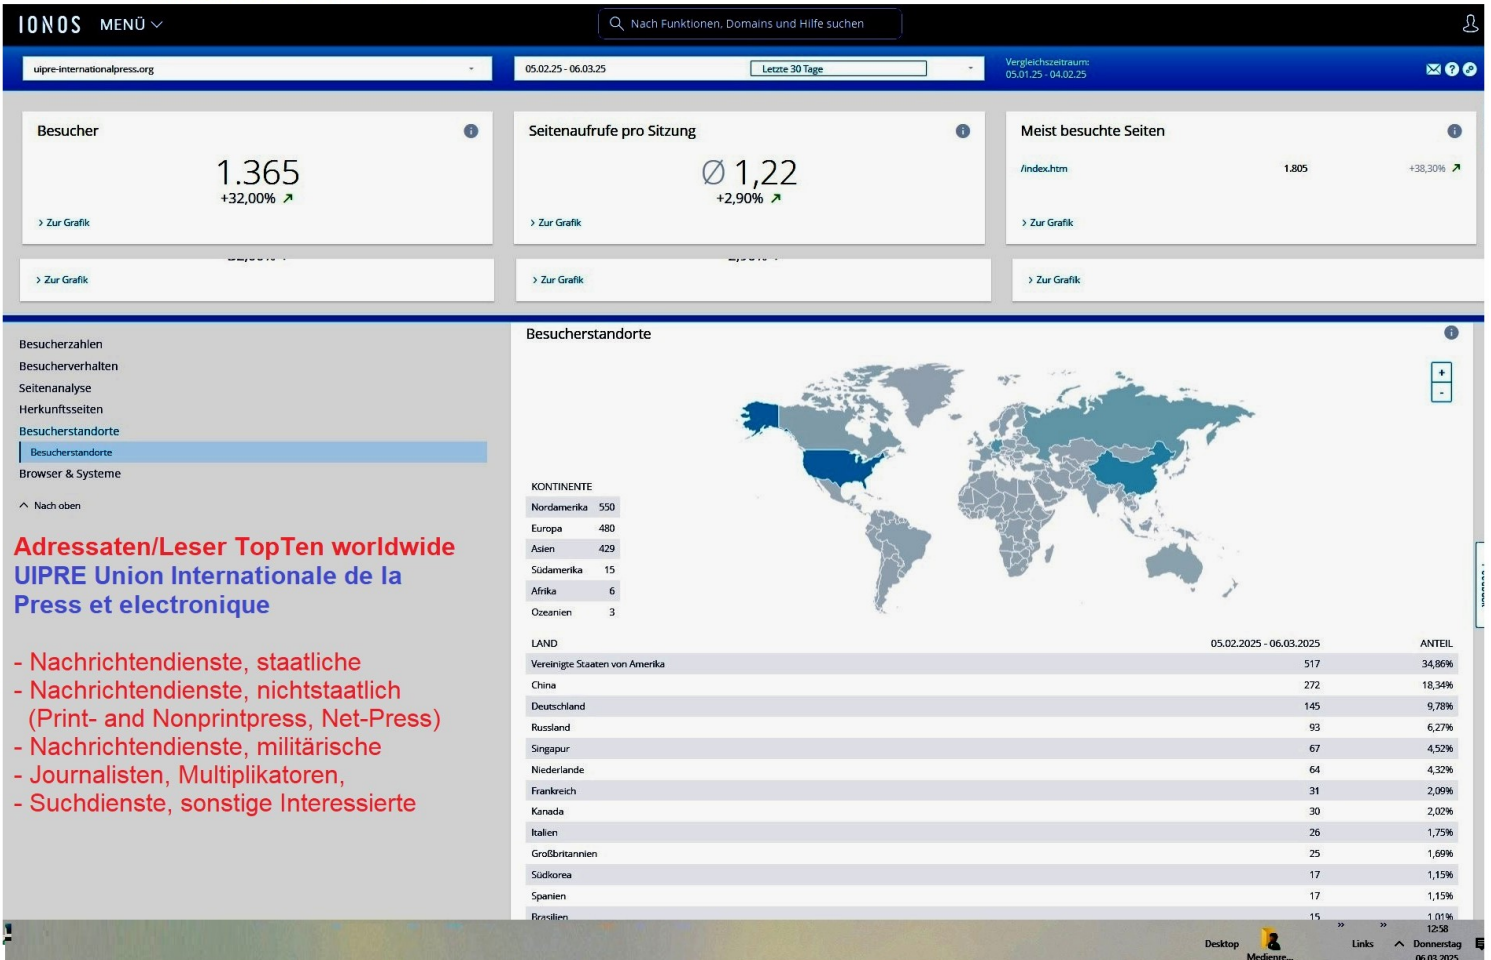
IONOS MENÜ

Nach Funktionen, Domains und Hilfe suchen

uipre-internationalpress.org

05.02.25 - 06.03.25 Letzte 30 Tage

Vergleichszeitraum: 05.01.25 - 04.02.25

Besucher
1.365
+32,00%
Zur Grafik

Seitenaufrufe pro Sitzung
Ø 1,22
+2,90%
Zur Grafik

Meist besuchte Seiten
/index.htm 1.805 +38,30%
Zur Grafik

Zur Grafik

Zur Grafik

Zur Grafik

Besucherzahlen
Besucherverhalten
Seitenanalyse
Herkunftsseiten
Besucherstandorte
Besucherstandorte
Browser & Systeme

Nach oben

Adressaten/Leser TopTen worldwide
UIPRE Union Internationale de la Press et electronique

- Nachrichtendienste, staatliche
- Nachrichtendienste, nichtstaatlich (Print- and Nonprintpress, Net-Press)
- Nachrichtendienste, militärische
- Journalisten, Multiplikatoren,
- Suchdienste, sonstige Interessierte

Besucherstandorte

+
-

KONTINENTE
| Nordamerika | 550 |
|---|---|
| Europa | 480 |
| Asien | 429 |
| Südamerika | 15 |
| Afrika | 6 |
| Ozeanien | 3 |

| LAND | 05.02.2025 - 06.03.2025 | ANTEIL |
|---|---|---|
| Vereinigte Staaten von Amerika | 517 | 34,86% |
| China | 272 | 18,34% |
| Deutschland | 145 | 9,78% |
| Russland | 93 | 6,27% |
| Singapur | 67 | 4,52% |
| Niederlande | 64 | 4,32% |
| Frankreich | 31 | 2,09% |
| Kanada | 30 | 2,02% |
| Italien | 26 | 1,75% |
| Großbritannien | 25 | 1,69% |
| Südkorea | 17 | 1,15% |
| Spanien | 17 | 1,15% |
| Brasilien | 15 | 1,01% |

Desktop Medienre... Links 12:58 Donnerstag 06.03.2025